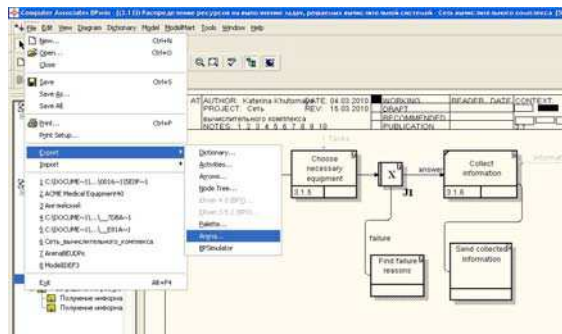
Computer Associates BPwin - [(3.1.1) Распределение ресурсов на выполнение задач, решаемых вычислительной системой . Сеть вычислительного комплекса [3

File Edit View Diagram Dictionary Model ModelMart Tools Window Help

New... Ctrl+N
Open... Ctrl+O
Close

Save Ctrl+S
Save As...
Save All

Print... Ctrl+P
Print Setup...

Export
Import

1 C:\DOCUME~1\...\0016~1\SEDP~1
2 ACME Medical Equipment40
3 Английский
4 C:\DOCUME~1\...\_7084~1
5 C:\DOCUME~1\...\_E01A~1
6 Сеть_вычислительного_комплекса
7 ArenaBEUDPs
8 ModelIDEF3

Exit Alt+F4

Dictionary...
Activities...
Arrows...
Node Tree...
IDEF0 4.0 (EP)...
IDEF0 3.0.1 (EP)...
Palette...
Arena...
BPSimulator

Получение информа
Получение информа

AT AUTHOR: Katerina Khutornaya DATE: 04.03.2010 WORKING READER DATE CONTEXT
PROJECT: Сеть REV: 15.03.2010 DRAFT
вычислительного комплекса RECOMMENDED
NOTES: 1 2 3 4 5 6 7 8 9 10 PUBLICATION

Tasks

Choose necessary equipment
3.1.5

X
J1

answer

Collect information
3.1.6

Information

failure

Find failure reasons

Send collected information